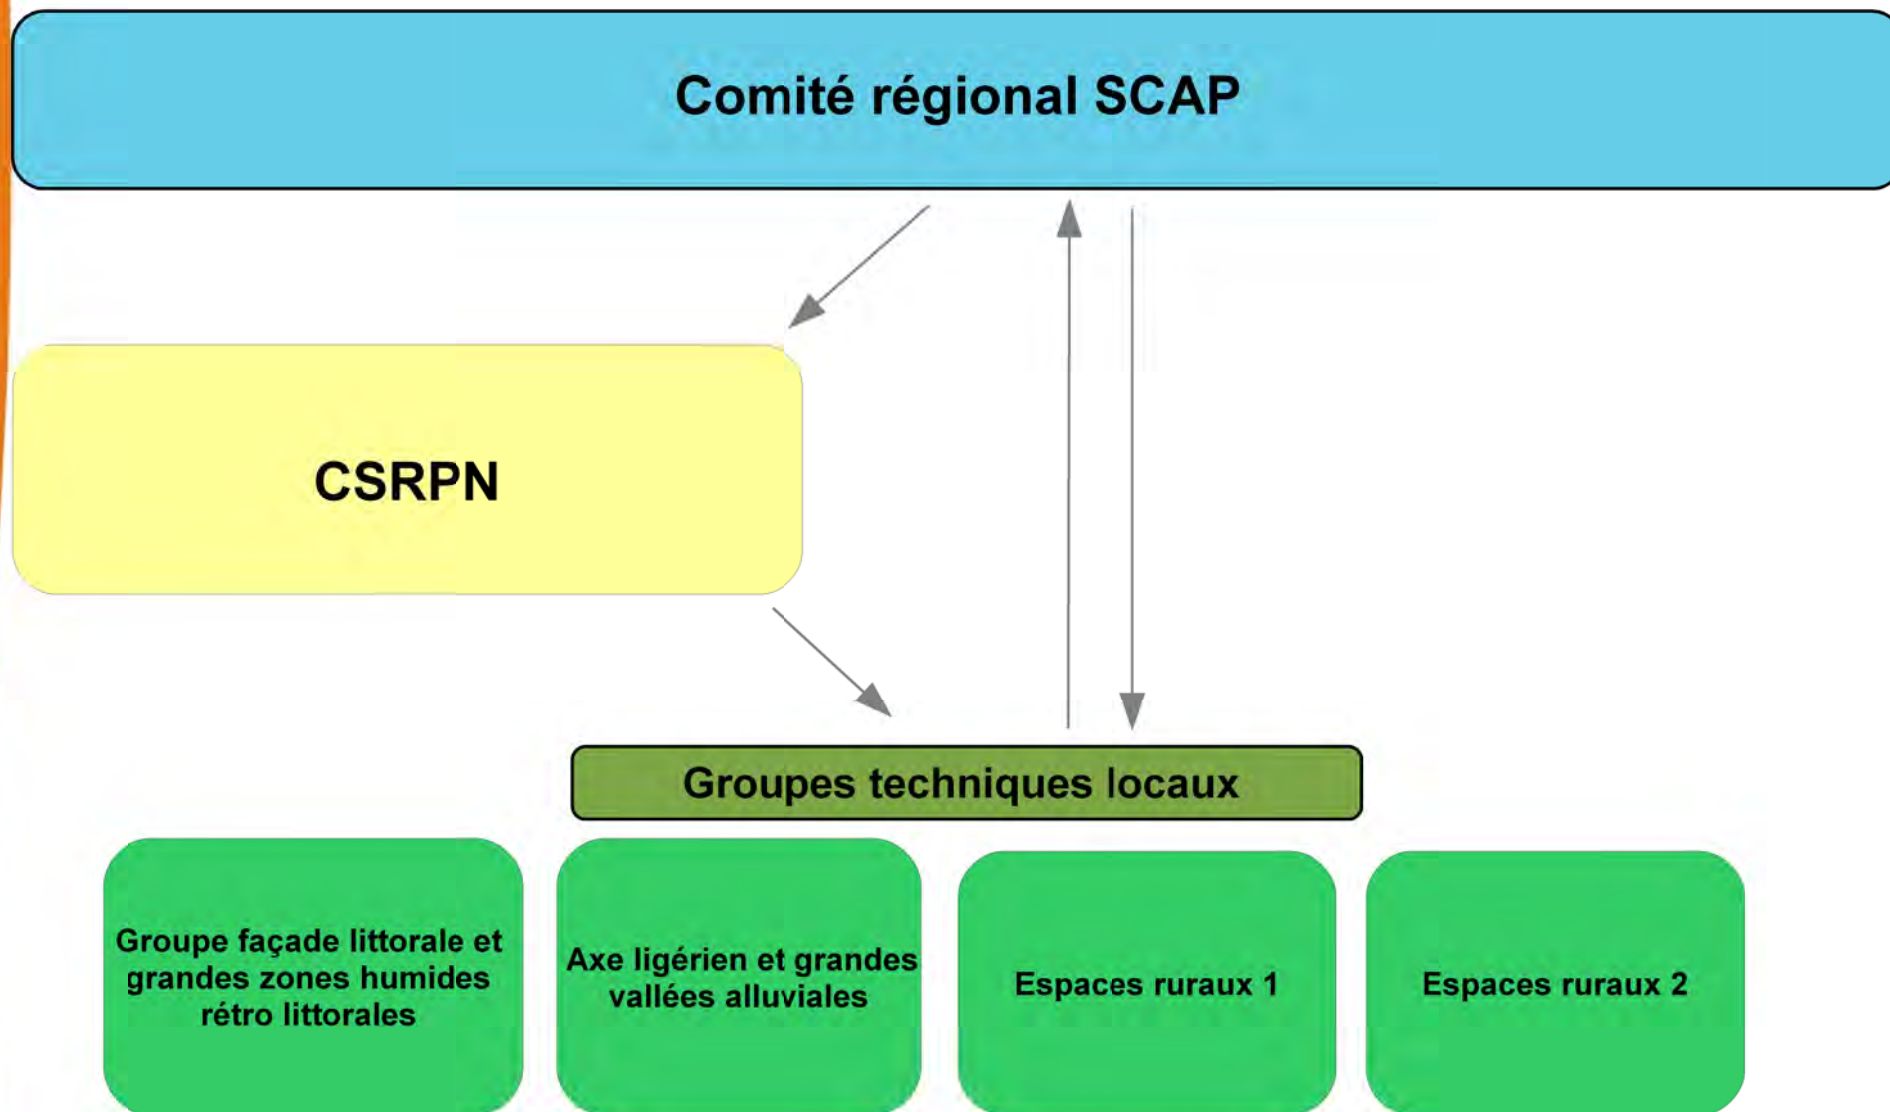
Comité régional SCAP

CSRPN

Groupes techniques locaux

Groupe façade littorale et grandes zones humides rétro littorales

Axe ligérien et grandes vallées alluviales

Espaces ruraux 1

Espaces ruraux 2